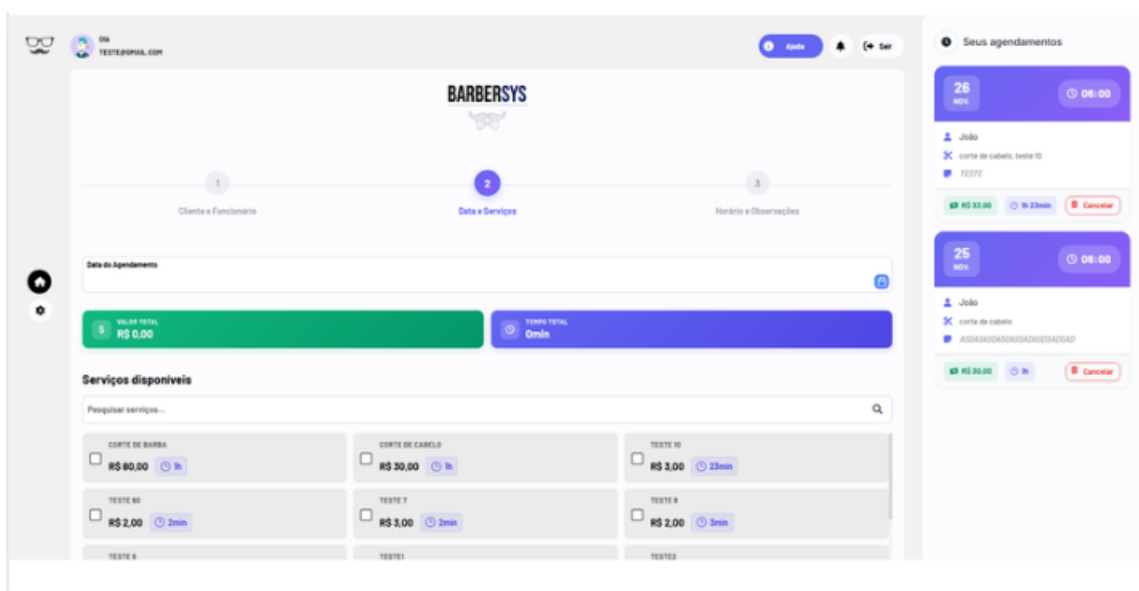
Olá
TESTE@GMAIL.COM

Ajuda
Sair

BARBERSYS

1
Cliente e Funcionário

2
Data e Serviços

3
Horário e Observações

Data do Agendamento

VALOR TOTAL
R$ 0,00

TEMPO TOTAL
0min

Serviços disponíveis

Pesquisar serviços...

CORTE DE BARBA
R$ 80,00 1h

CORTE DE CABELO
R$ 30,00 1h

TESTE 10
R$ 3,00 23min

TESTE 60
R$ 2,00 2min

TESTE 7
R$ 3,00 2min

TESTE 8
R$ 2,00 3min

TESTE 9

TESTE1

TESTE2

Seus agendamentos

26
NOV.
06:00
João
corte de cabelo, teste 10
TESTE
R$ 33,00
1h 23min
Cancelar

25
NOV.
06:00
João
corte de cabelo
ASDASASDASDASDASDASDASDASD
R$ 30,00
1h
Cancelar